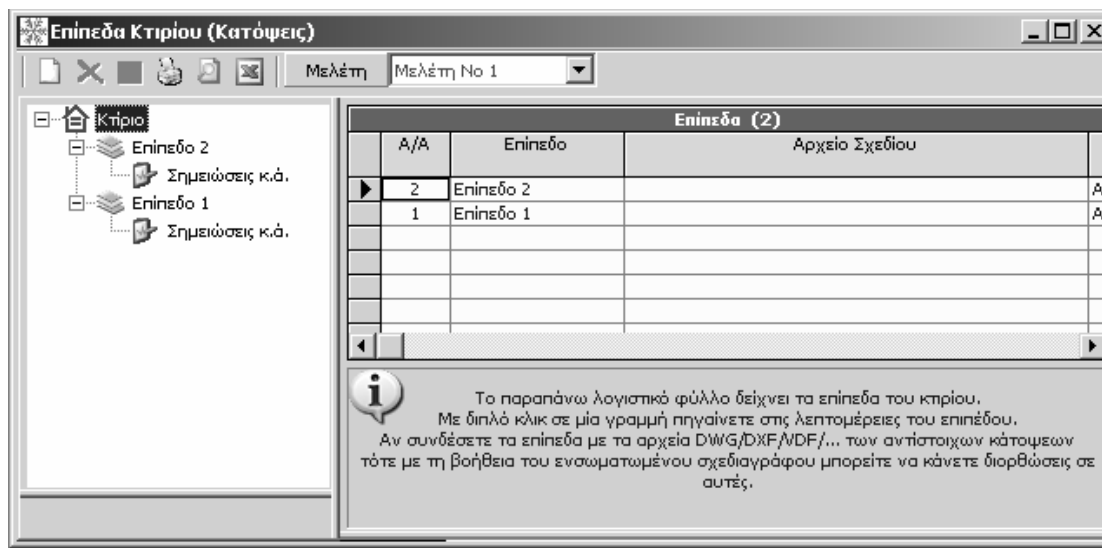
Επίπεδα Κτιρίου (Κατόψεις)

Μελέτη | Μελέτη Νο 1

Κτίριο
Επίπεδο 2
Σημειώσεις κ.ά.
Επίπεδο 1
Σημειώσεις κ.ά.

Επίπεδα (2)

| Α/Α | Επίπεδο | Αρχείο Σχεδίου | |
|---|---|---|---|
| 2 | Επίπεδο 2 | | Α |
| 1 | Επίπεδο 1 | | Α |

Το παραπάνω λογιστικό φύλλο δείχνει τα επίπεδα του κτιρίου.
Με διπλό κλικ σε μία γραμμή πηγαίνετε στις λεπτομέρειες του επιπέδου.
Αν συνδέσετε τα επίπεδα με τα αρχεία DWG/DXF/VDF/... των αντίστοιχων κάτοψεων τότε με τη βοήθεια του ενσωματωμένου σχεδιαγράφου μπορείτε να κάνετε διορθώσεις σε αυτές.